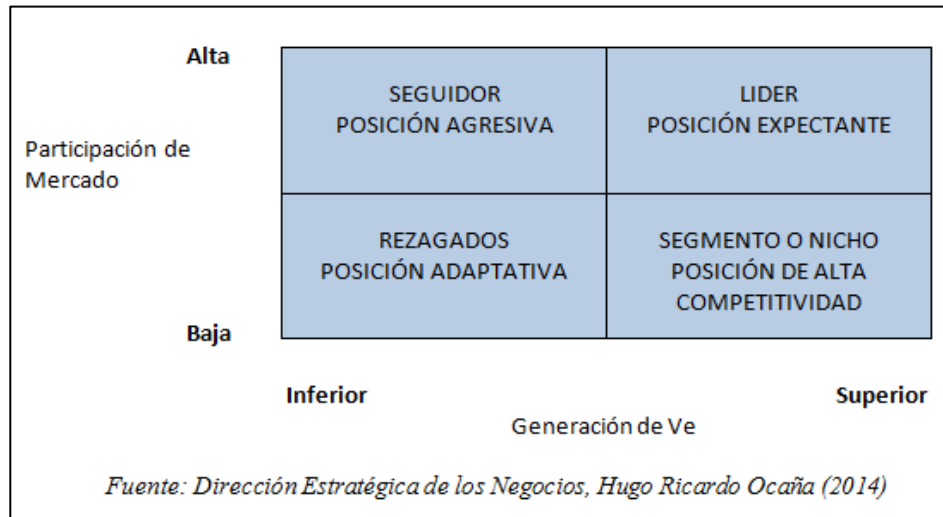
Alta

Participación de Mercado

Baja

| SEGUIDOR POSICIÓN AGRESIVA | LIDER POSICIÓN EXPECTANTE |
|---|---|
| REZAGADOS POSICIÓN ADAPTATIVA | SEGMENTO O NICHO POSICIÓN DE ALTA COMPETITIVIDAD |

Inferior

Superior

Generación de Ve

Fuente: Dirección Estratégica de los Negocios, Hugo Ricardo Ocaña (2014)